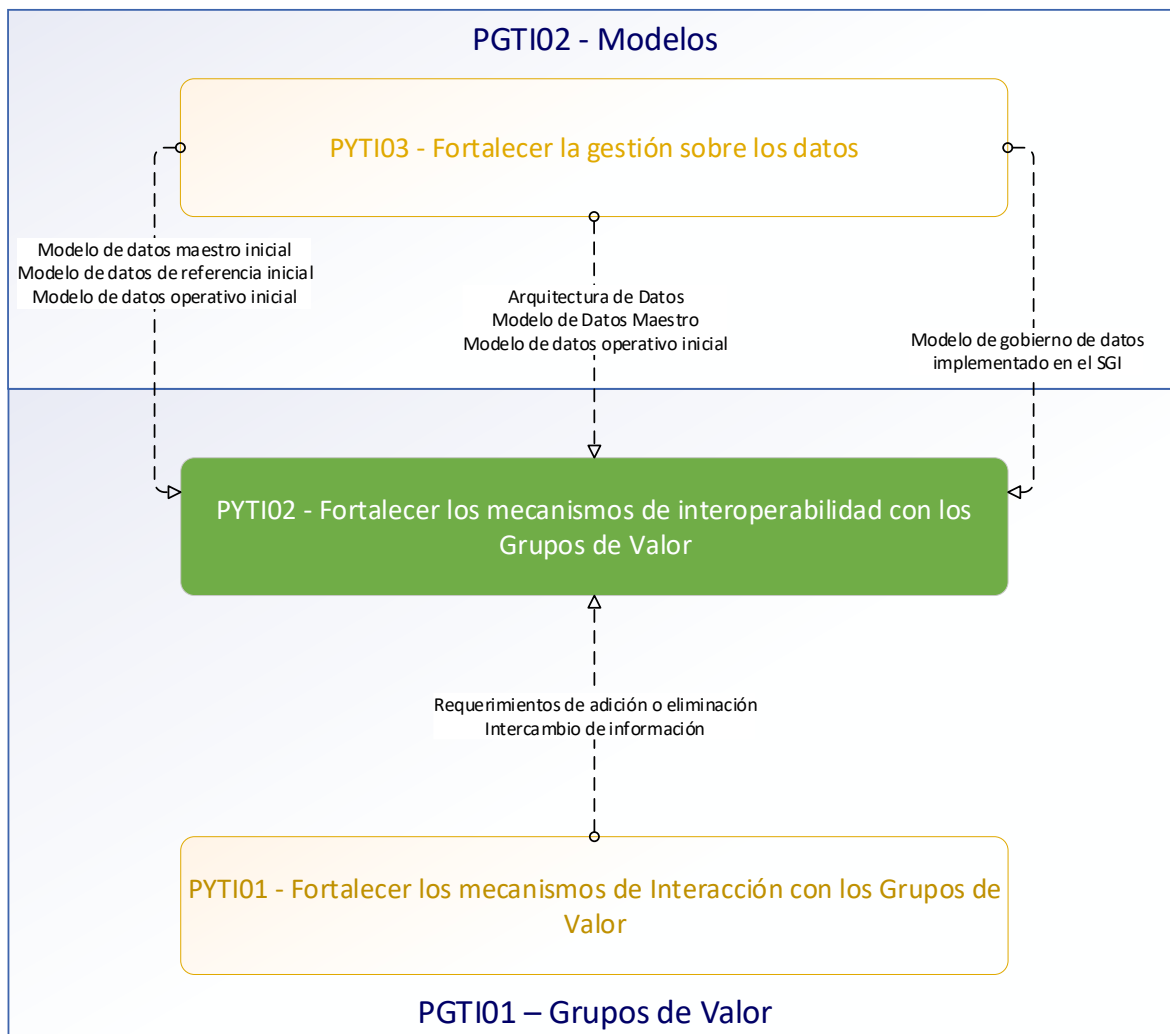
PGTI02 - Modelos

PYTI03 - Fortalecer la gestión sobre los datos

Modelo de datos maestro inicial
Modelo de datos de referencia inicial
Modelo de datos operativo inicial

Arquitectura de Datos
Modelo de Datos Maestro
Modelo de datos operativo inicial

Modelo de gobierno de datos
implementado en el SGI

PYTI02 - Fortalecer los mecanismos de interoperabilidad con los Grupos de Valor

Requerimientos de adición o eliminación
Intercambio de información

PYTI01 - Fortalecer los mecanismos de Interacción con los Grupos de Valor

PGTI01 – Grupos de Valor